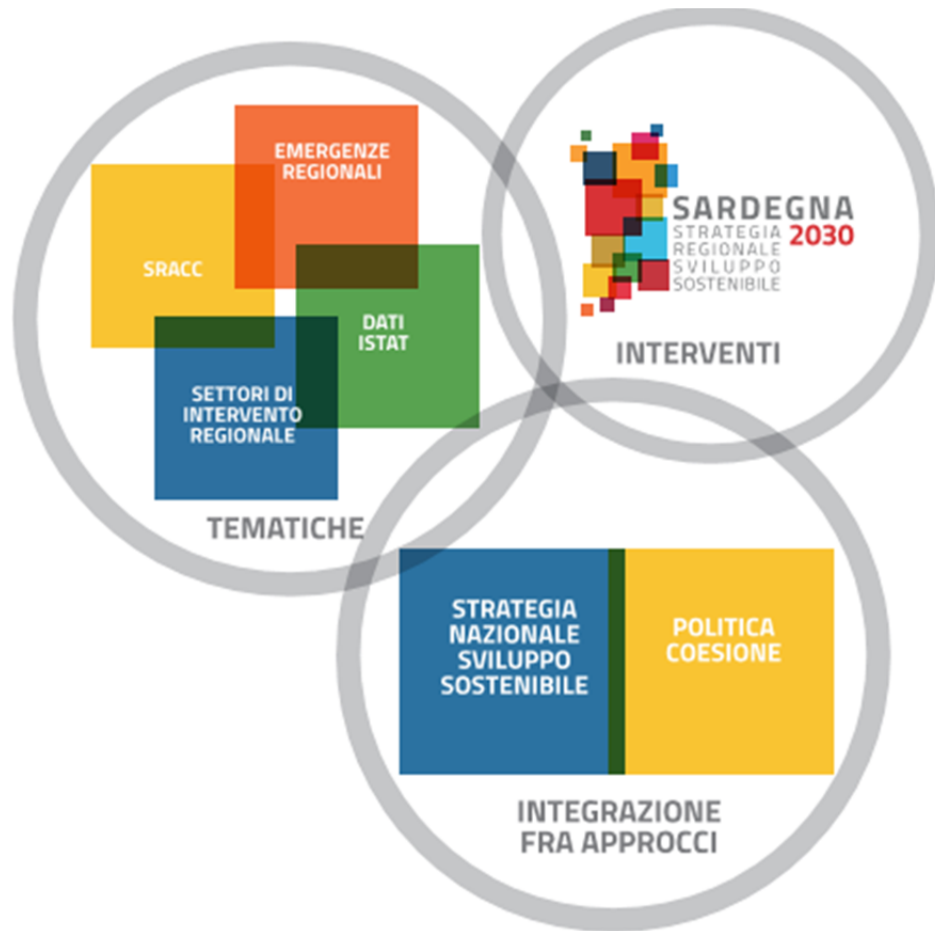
EMERGENZE REGIONALI

SRACC

DATI ISTAT

SETTORI DI INTERVENTO REGIONALE

TEMATICHE

SARDEGNA 2030
STRATEGIA REGIONALE SVILUPPO SOSTENIBILE

INTERVENTI

STRATEGIA NAZIONALE SVILUPPO SOSTENIBILE

POLITICA COESIONE

INTEGRAZIONE FRA APPROCCI